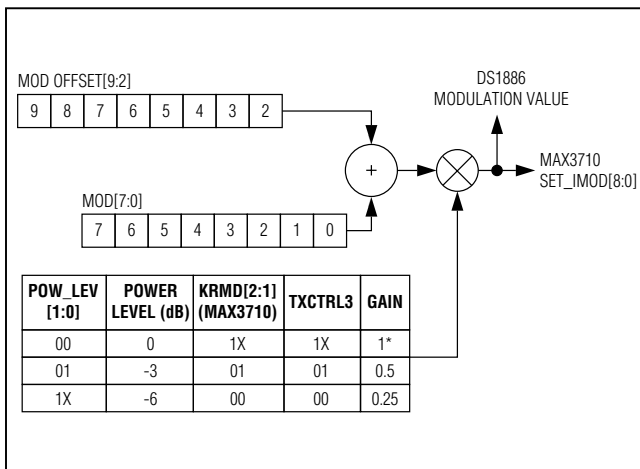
MOD OFFSET[9:2]

| 9 | 8 | 7 | 6 | 5 | 4 | 3 | 2 |
|---|---|---|---|---|---|---|---|

DS1886
MODULATION VALUE

+

MAX3710
SET_IMOD[8:0]

MOD[7:0]

| 7 | 6 | 5 | 4 | 3 | 2 | 1 | 0 |
|---|---|---|---|---|---|---|---|

| POW_LEV [1:0] | POWER LEVEL (dB) | KRMD[2:1] (MAX3710) | TXCTRL3 | GAIN |
|---|---|---|---|---|
| 00 | 0 | 1X | 1X | 1* |
| 01 | -3 | 01 | 01 | 0.5 |
| 1X | -6 | 00 | 00 | 0.25 |